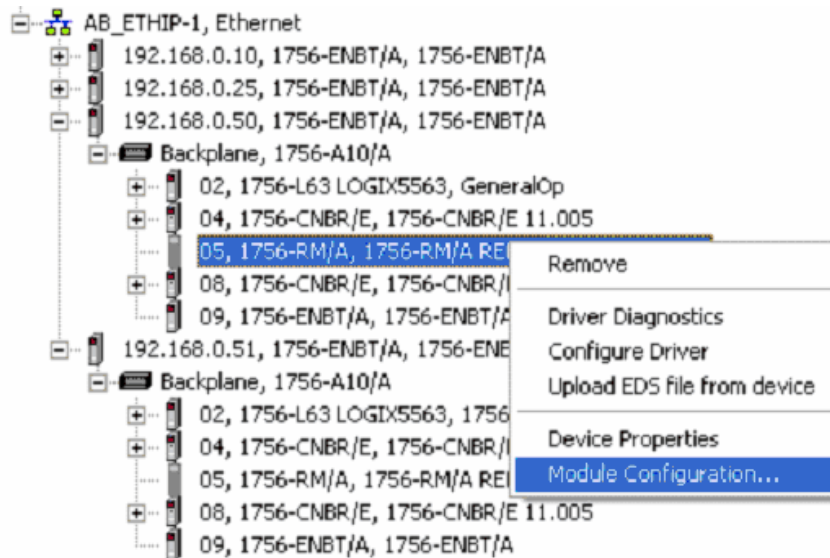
AB_ETHIP-1, Ethernet
192.168.0.10, 1756-ENBT/A, 1756-ENBT/A
192.168.0.25, 1756-ENBT/A, 1756-ENBT/A
192.168.0.50, 1756-ENBT/A, 1756-ENBT/A
Backplane, 1756-A10/A
02, 1756-L63 LOGIX5563, GeneralOp
04, 1756-CNBR/E, 1756-CNBR/E 11.005
05, 1756-RM/A, 1756-RM/A RE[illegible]
08, 1756-CNBR/E, 1756-CNBR/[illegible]
09, 1756-ENBT/A, 1756-ENBT/A
192.168.0.51, 1756-ENBT/A, 1756-ENE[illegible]
Backplane, 1756-A10/A
02, 1756-L63 LOGIX5563, 1756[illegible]
04, 1756-CNBR/E, 1756-CNBR/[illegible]
05, 1756-RM/A, 1756-RM/A RE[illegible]
08, 1756-CNBR/E, 1756-CNBR/E 11.005
09, 1756-ENBT/A, 1756-ENBT/A

Remove
Driver Diagnostics
Configure Driver
Upload EDS file from device
Device Properties
Module Configuration...